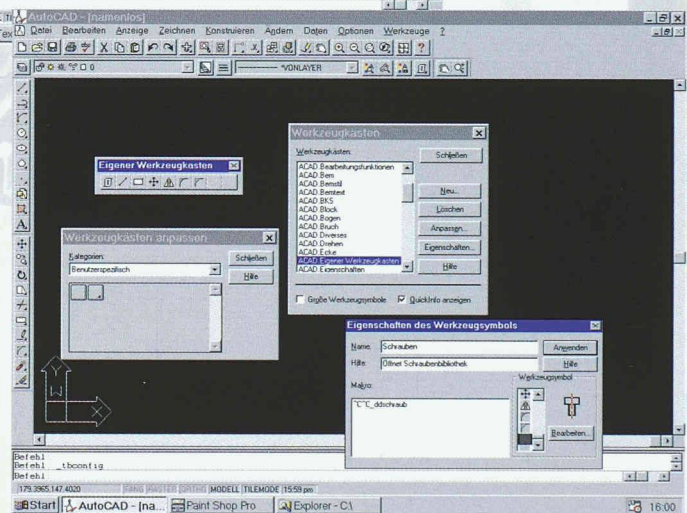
AutoCAD - [namenlos]
Datei Bearbeiten Anzeige Zeichnen Konstruieren Ändern Daten Optionen Werkzeuge ?

VONLAYER

Eigener Werkzeugkasten

Werkzeugkasten anpassen
Kategorien:
Benutzerspezifisch
Schließen
Hilfe

Werkzeugkästen
Werkzeugkästen:
ACAD.Bearbeitungsfunktionen
ACAD.Bem
ACAD.Bemstil
ACAD.Bemtext
ACAD.BKS
ACAD.Block
ACAD.Bogen
ACAD.Bruch
ACAD.Diverses
ACAD.Drehen
ACAD.Ecke
ACAD.Eigener Werkzeugkasten
ACAD.Eigenschaften
Schließen
Neu...
Löschen
Anpassen...
Eigenschaften...
Hilfe
Große Werkzeugsymbole
QuickInfo anzeigen

Eigenschaften des Werkzeugsymbols
Name: Schrauben
Hilfe: Öffnet Schraubenbibliothek
Makro:
^C^C_ddschraub
Anwenden
Hilfe
Werkzeugsymbol
Bearbeiten...

Befehl
Befehl _tbconfig
Befehl
179.3965,147.4020 FANG RASTER ORTHO MODELL TILEMODE 15:59 pm

Start AutoCAD - [na... Paint Shop Pro Explorer - C:\ 16:00